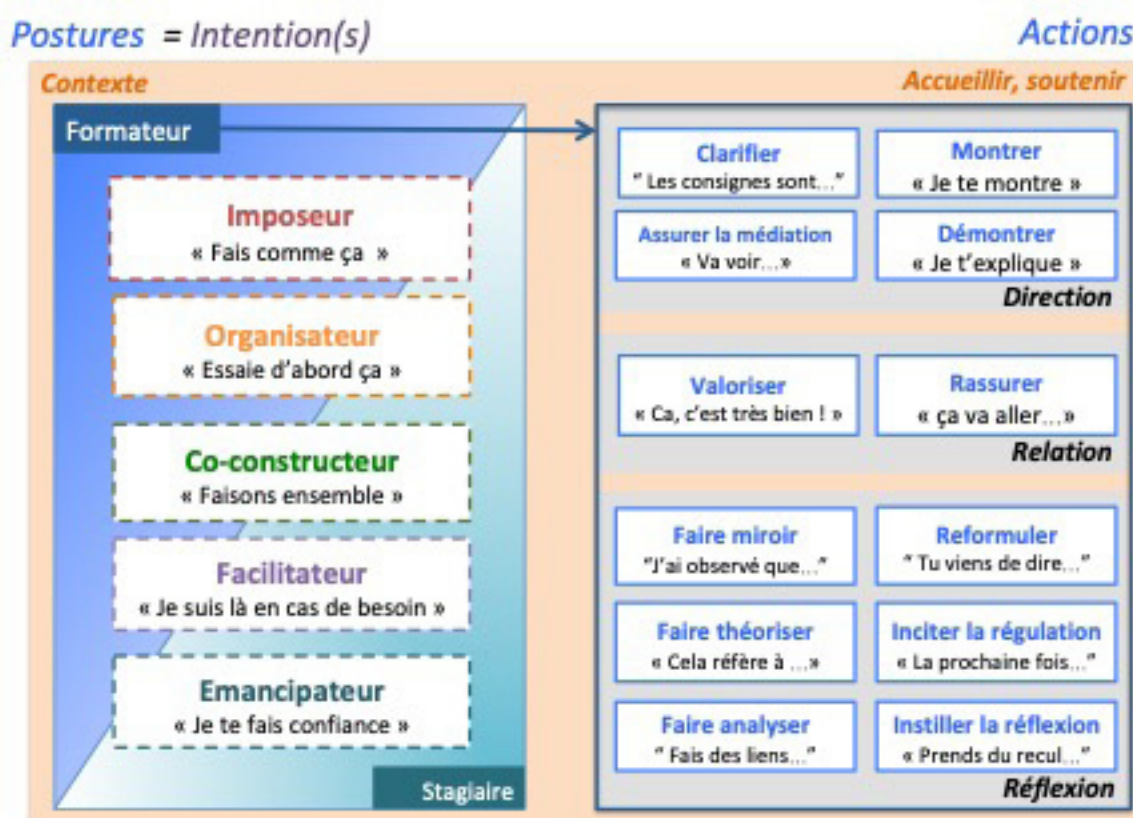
Postures = Intention(s)

Actions

Contexte

Accueillir, soutenir

Formateur

Imposeur
« Fais comme ça »

Organisateur
« Essaie d'abord ça »

Co-constructeur
« Faisons ensemble »

Facilitateur
« Je suis là en cas de besoin »

Emancipateur
« Je te fais confiance »

Stagiaire

Clarifier
" Les consignes sont..."

Montrer
« Je te montre »

Assurer la médiation
« Va voir...»

Démontrer
« Je t'explique »

Direction

Valoriser
« Ca, c'est très bien ! »

Rassurer
« ça va aller...»

Relation

Faire miroir
"J'ai observé que..."

Reformuler
" Tu viens de dire..."

Faire théoriser
« Cela réfère à ...»

Inciter la régulation
« La prochaine fois..."

Faire analyser
" Fais des liens..."

Instiller la réflexion
« Prends du recul..."

Réflexion